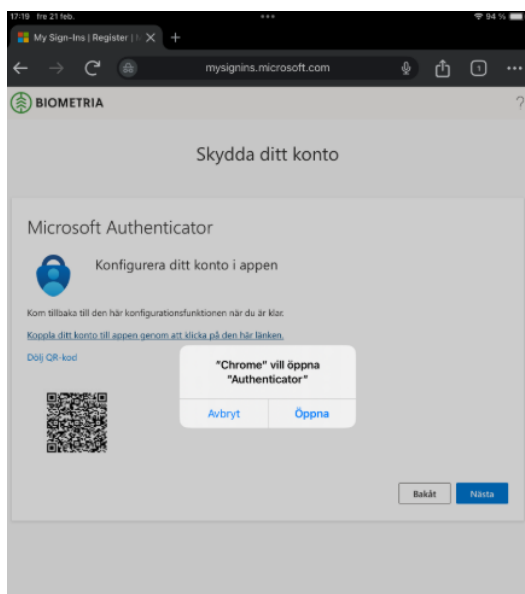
17:19 fre 21 feb.

94 %

My Sign-Ins | Register | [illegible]

mysignins.microsoft.com

BIOMETRIA

?

Skydda ditt konto

Microsoft Authenticator

Konfigurera ditt konto i appen

Kom tillbaka till den här konfigurationsfunktionen när du är klar.

Koppla ditt konto till appen genom att klicka på den här länken.

Dölj QR-kod

"Chrome" vill öppna "Authenticator"

Avbryt

Öppna

Bakåt

Nästa